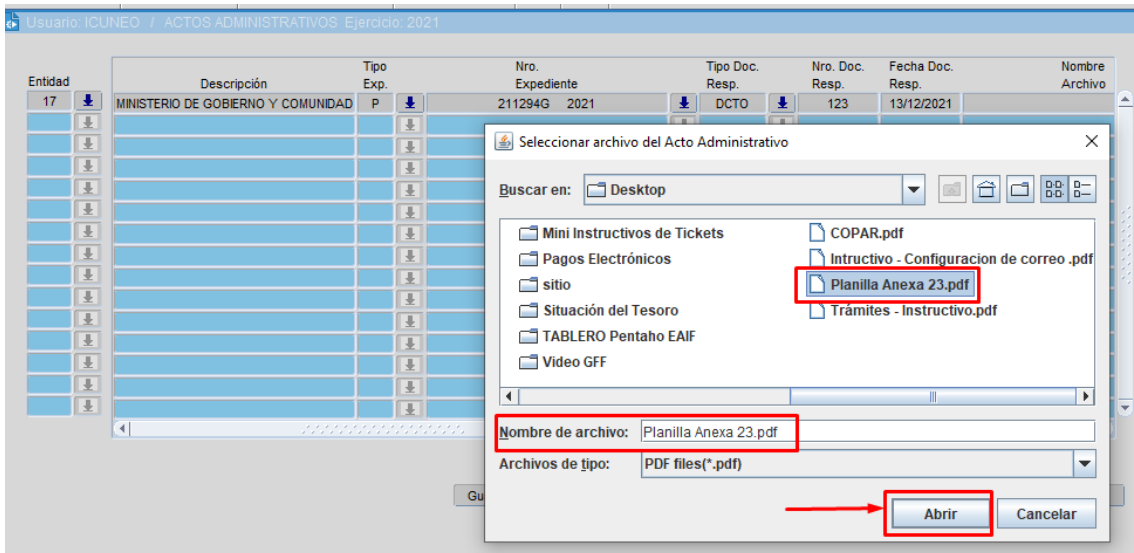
Usuario: ICUNEO / ACTOS ADMINISTRATIVOS Ejercicio: 2021

| Entidad | Descripción | Tipo Exp. | Nro. Expediente | Tipo Doc. Resp. | Nro. Doc. Resp. | Fecha Doc. Resp. | Nombre Archivo |
|---|---|---|---|---|---|---|---|
| 17 | MINISTERIO DE GOBIERNO Y COMUNIDAD | P | 211294G 2021 | DCTO | 123 | 13/12/2021 | |

Seleccionar archivo del Acto Administrativo

Buscar en: Desktop

Mini Instructivos de Tickets
Pagos Electrónicos
sitio
Situación del Tesoro
TABLERO Pentaho EAIF
Video GFF
COPAR.pdf
Intructivo - Configuracion de correo .pdf
Planilla Anexa 23.pdf
Trámites - Instructivo.pdf

Nombre de archivo: Planilla Anexa 23.pdf
Archivos de tipo: PDF files(*.pdf)

Abrir
Cancelar

Gu